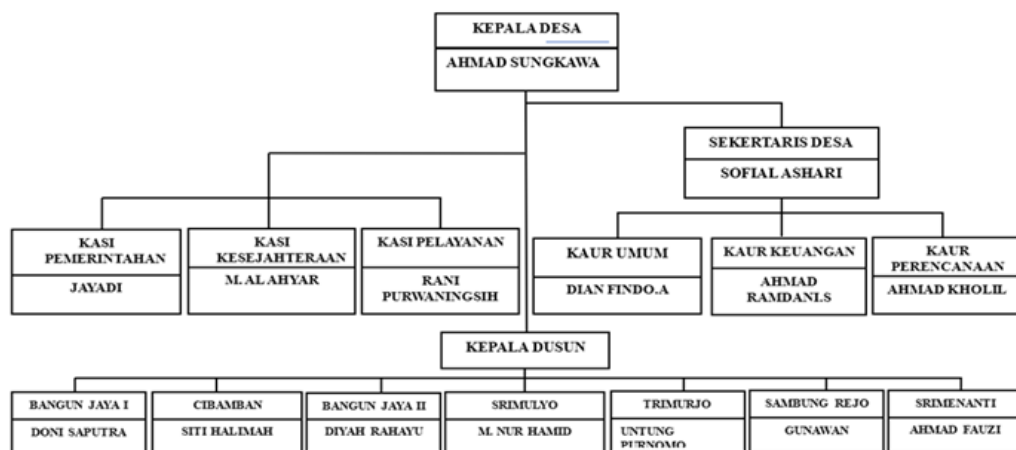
KEPALA DESA
AHMAD SUNGKAWA

SEKERTARIS DESA
SOFIAL ASHARI

KASI PEMERINTAHAN
JAYADI

KASI KESEJAHTERAAN
M. AL AHYAR

KASI PELAYANAN
RANI PURWANINGSIH

KAUR UMUM
DIAN FINDO.A

KAUR KEUANGAN
AHMAD RAMDANI.S

KAUR PERENCANAAN
AHMAD KHOLIL

KEPALA DUSUN

BANGUN JAYA I
DONI SAPUTRA

CIBAMBAN
SITI HALIMAH

BANGUN JAYA II
DIYAH RAHAYU

SRIMULYO
M. NUR HAMID

TRIMURJO
UNTUNG PURNOMO

SAMBUNG REJO
GUNAWAN

SRIMENANTI
AHMAD FAUZI